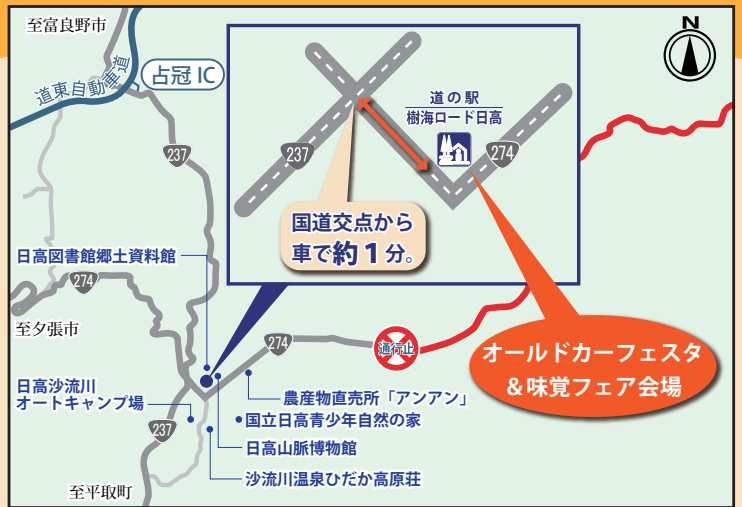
至富良野市

道東自動車道

占冠 IC

N

237

道の駅
樹海ロード日高

237

274

国道交点から
車で約1分。

日高図書館郷土資料館

274

至夕張市

274

通行止

オールドカーフェスタ
＆味覚フェア会場

日高沙流川
オートキャンプ場

農産物直売所「アンアン」

国立日高青少年自然の家

237

日高山脈博物館

沙流川温泉ひだか高原荘

至平取町